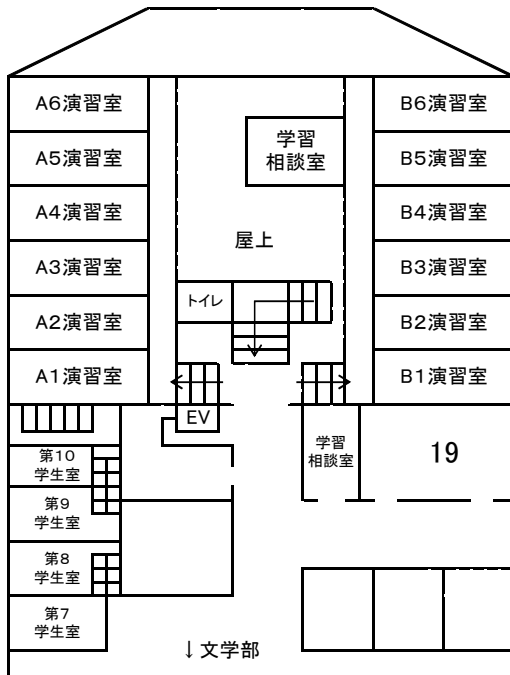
A6演習室

A5演習室

A4演習室

A3演習室

A2演習室

A1演習室

学習
相談室

屋上

トイレ

B6演習室

B5演習室

B4演習室

B3演習室

B2演習室

B1演習室

EV

学習
相談室

19

第10
学生室

第9
学生室

第8
学生室

第7
学生室

↓文学部